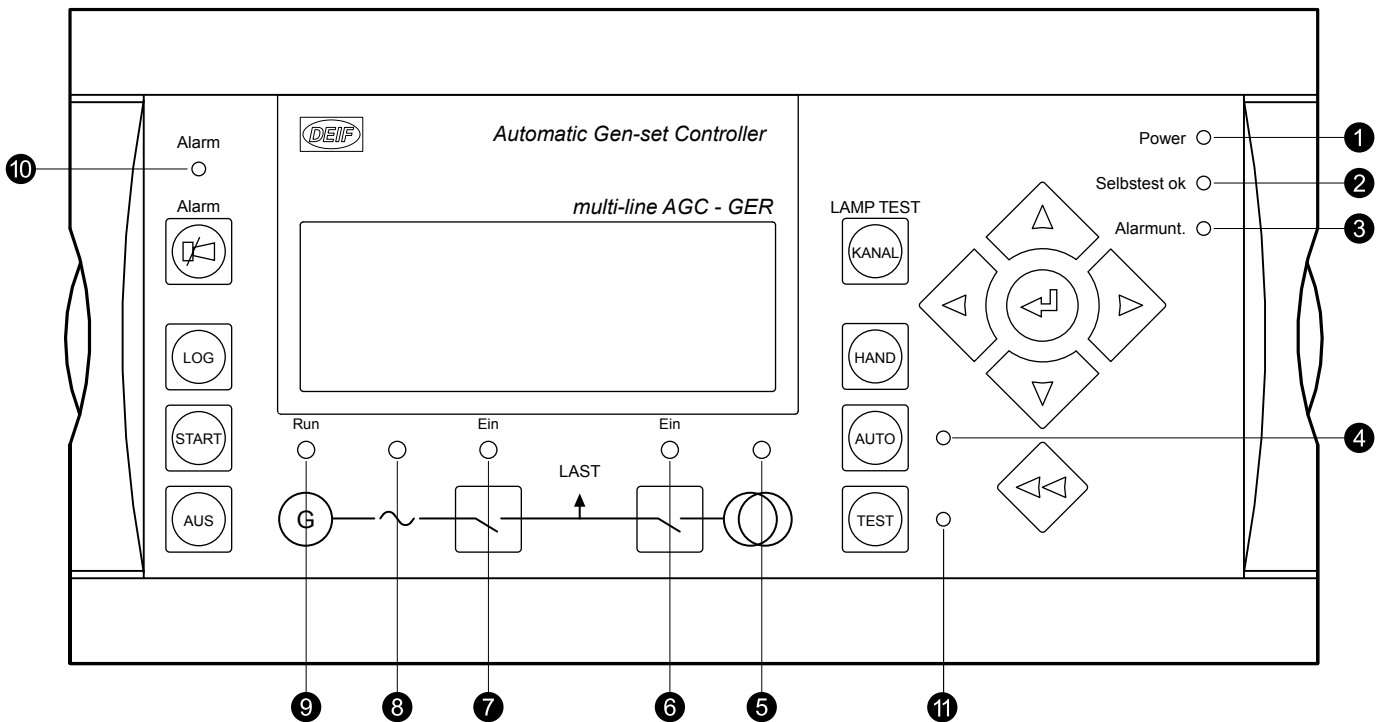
DEIF

Automatic Gen-set Controller

multi-line AGC - GER

Alarm

10

Alarm

LOG

START

AUS

LAMP TEST

KANAL

HAND

AUTO

TEST

Power

1

Selbstest ok

2

Alarmunt.

3

4

Run

Ein

Ein

LAST

G

9

8

7

6

5

11